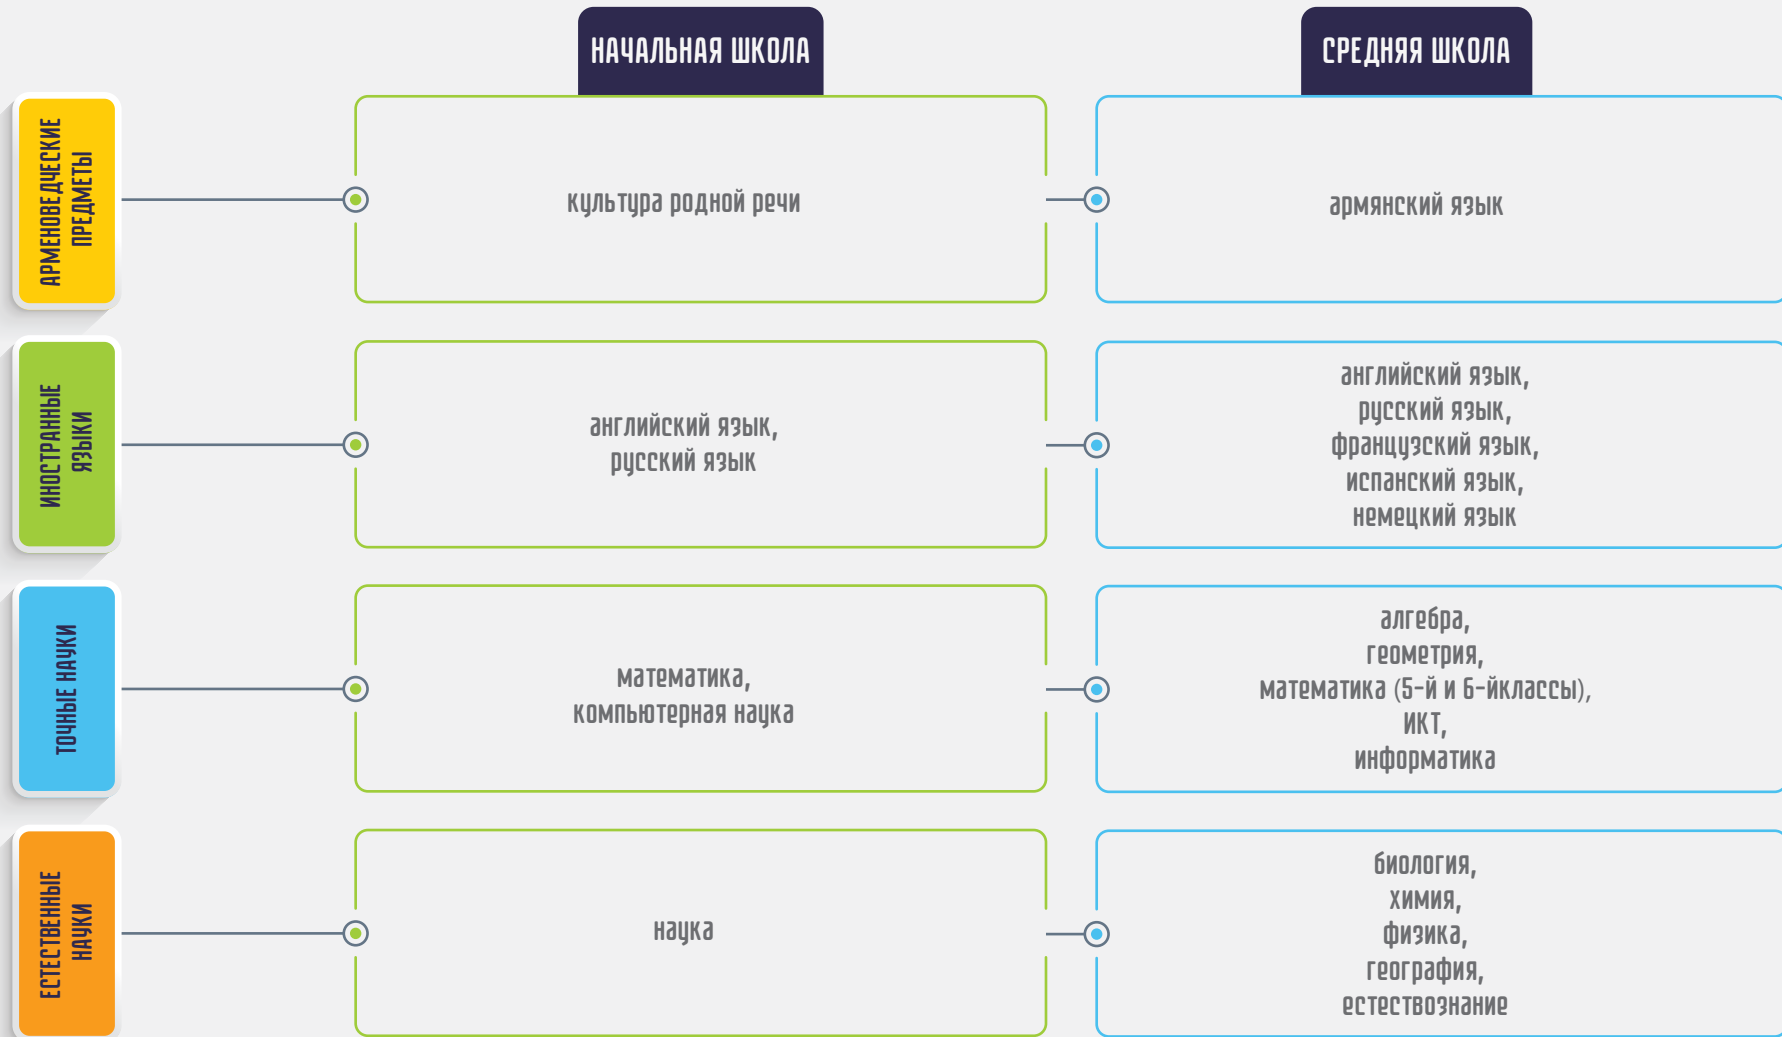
НАЧАЛЬНАЯ ШКОЛА

СРЕДНЯЯ ШКОЛА

АРМЕНОВЕДЧЕСКИЕ ПРЕДМЕТЫ

культура родной речи

армянский язык

ИНОСТРАННЫЕ ЯЗЫКИ

английский язык, русский язык

английский язык, русский язык, французский язык, испанский язык, немецкий язык

ТОЧНЫЕ НАУКИ

математика, компьютерная наука

алгебра, геометрия, математика (5-й и 6-йклассы), ИКТ, информатика

ЕСТЕСТВЕННЫЕ НАУКИ

наука

биология, химия, физика, география, естествознание